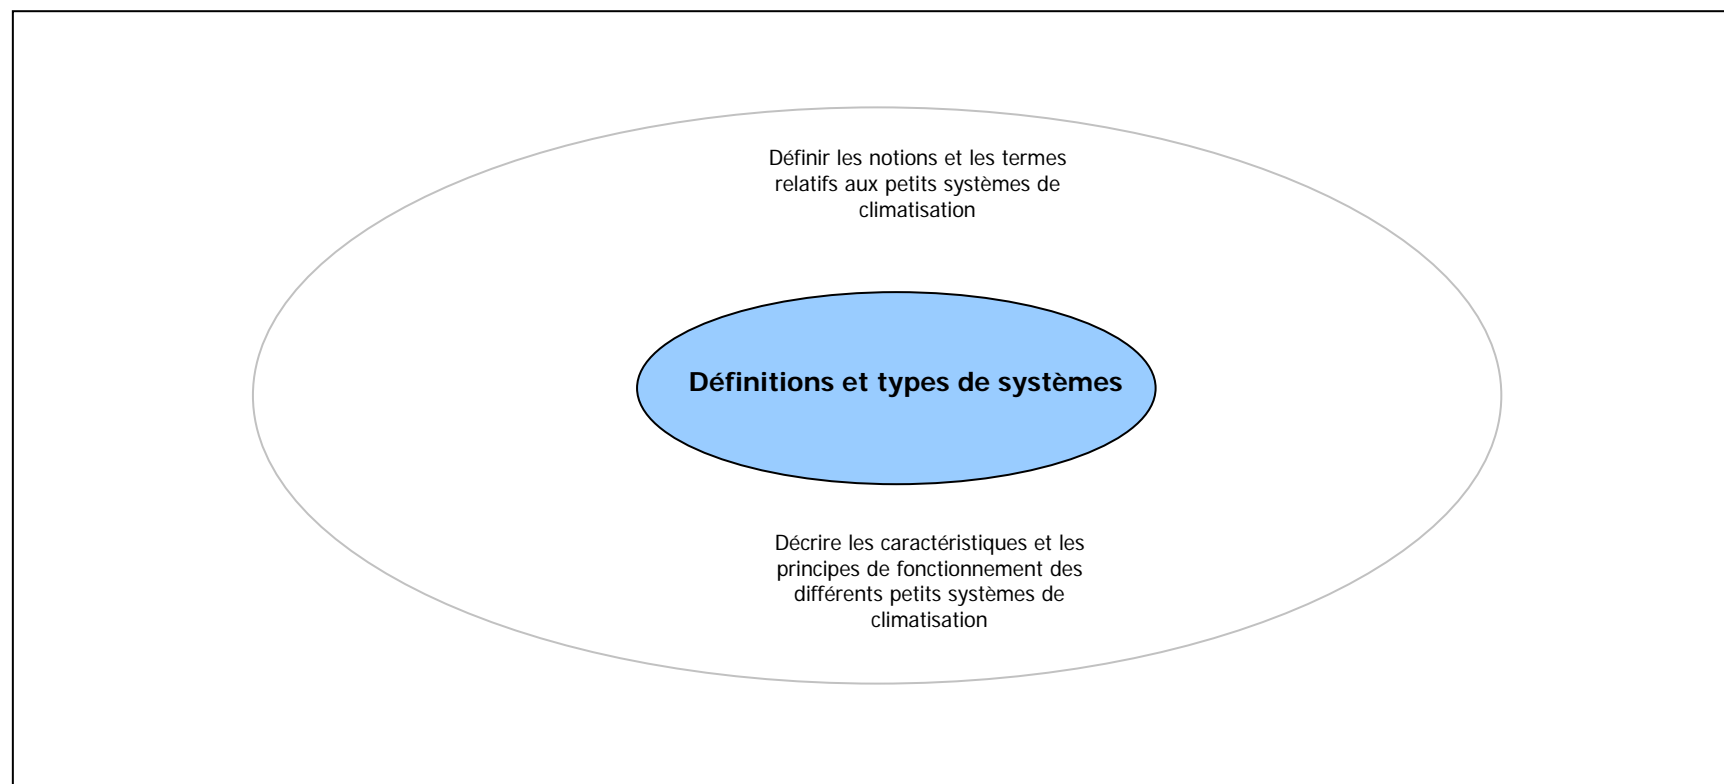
Définir les notions et les termes relatifs aux petits systèmes de climatisation

Définitions et types de systèmes

Décrire les caractéristiques et les principes de fonctionnement des différents petits systèmes de climatisation